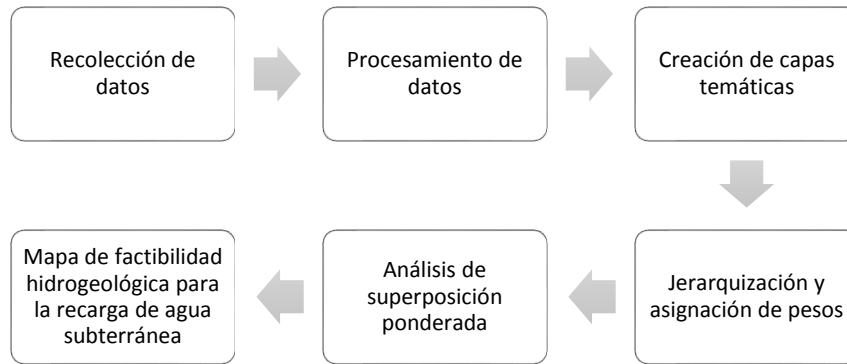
Recolección de datos

Procesamiento de datos

Creación de capas temáticas

Jerarquización y asignación de pesos

Análisis de superposición ponderada

Mapa de factibilidad hidrogeológica para la recarga de agua subterránea